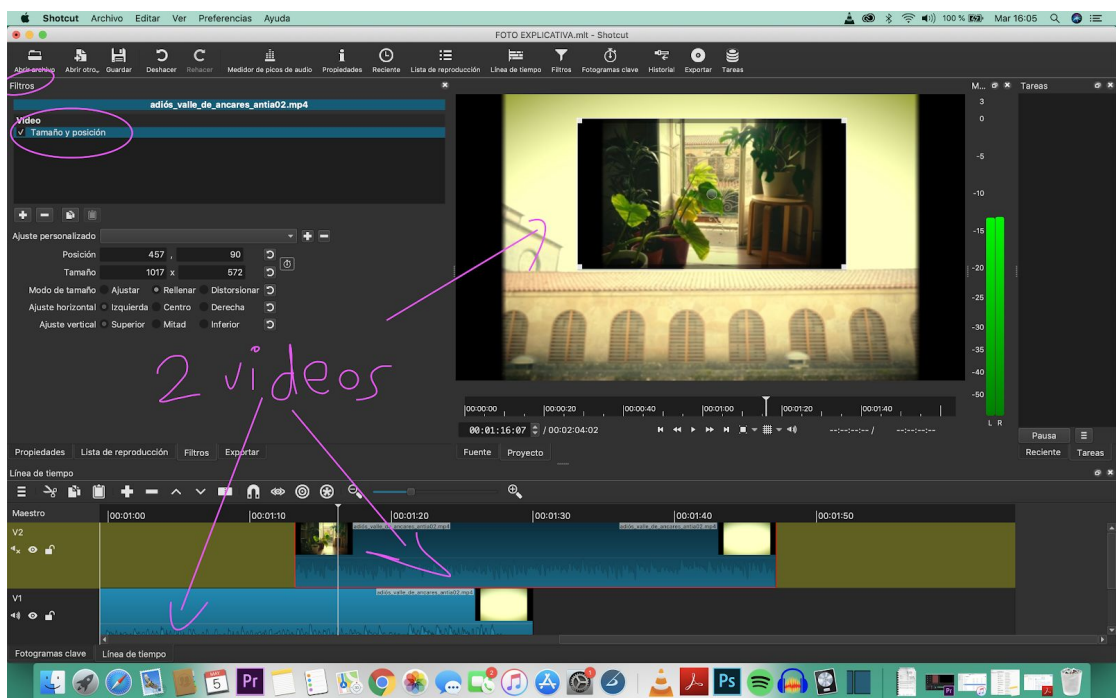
Shotcut Archivo Editar Ver Preferencias Ayuda
100 % Mar 16:05
FOTO EXPLICATIVA.mlt - Shotcut
Abrir archivo Abrir otro... Guardar Deshacer Rehacer Medidor de picos de audio Propiedades Reciente Lista de reproducción Línea de tiempo Filtros Fotogramas clave Historial Exportar Tareas
Filtros
adiós_valle_de_ancares_antia02.mp4
Vídeo
✓ Tamaño y posición
Ajuste personalizado
Posición 457 , 90
Tamaño 1017 x 572
Modo de tamaño Ajustar Rellenar Distorsionar
Ajuste horizontal Izquierda Centro Derecha
Ajuste vertical Superior Mitad Inferior
2 videos
Propiedades Lista de reproducción Filtros Exportar
00:00:00 00:00:20 00:00:40 00:01:00 00:01:20 00:01:40
00:01:16:07 / 00:02:04:02
--:--:--:-- / --:--:--:--
Fuente Proyecto
M... Tareas
3 0 -5 -10 -15 -20 -25 -30 -35 -40 -50
L R
Pausa
Reciente Tareas
Línea de tiempo
Maestro 00:01:00 00:01:10 00:01:20 00:01:30 00:01:40 00:01:50
V2
adiós_valle_de_ancares_antia02.mp4 adiós_valle_de_ancares_antia02.mp4
V1
adiós_valle_de_ancares_antia02.mp4
Fotogramas clave Línea de tiempo